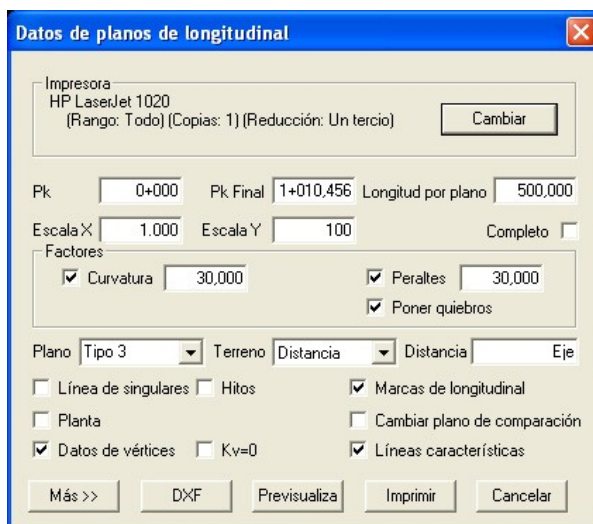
Datos de planos de longitudinal

Impresora
HP LaserJet 1020
(Rango: Todo) (Copias: 1) (Reducción: Un tercio)

Cambiar

Pk 0+000
Pk Final 1+010,456
Longitud por plano 500,000

Escala X 1.000
Escala Y 100
Completo

Factores
Curvatura 30,000
Peraltes 30,000
Poner quiebros

Plano Tipo 3
Terreno Distancia
Distancia Eje

Línea de singulares
Hitos
Marcas de longitudinal
Planta
Cambiar plano de comparación
Datos de vértices
Kv=0
Líneas características

Más >>
DXF
Previsualiza
Imprimir
Cancelar